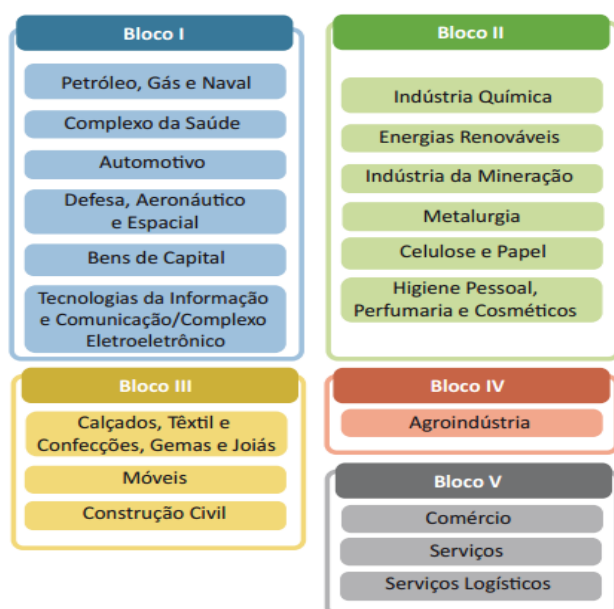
Bloco I

Petróleo, Gás e Naval

Complexo da Saúde

Automotivo

Defesa, Aeronáutico e Espacial

Bens de Capital

Tecnologias da Informação e Comunicação/Complexo Eletroeletrônico

Bloco II

Indústria Química

Energias Renováveis

Indústria da Mineração

Metalurgia

Celulose e Papel

Higiene Pessoal, Perfumaria e Cosméticos

Bloco III

Calçados, Têxtil e Confecções, Gemas e Joiás

Móveis

Construção Civil

Bloco IV

Agroindústria

Bloco V

Comércio

Serviços

Serviços Logísticos